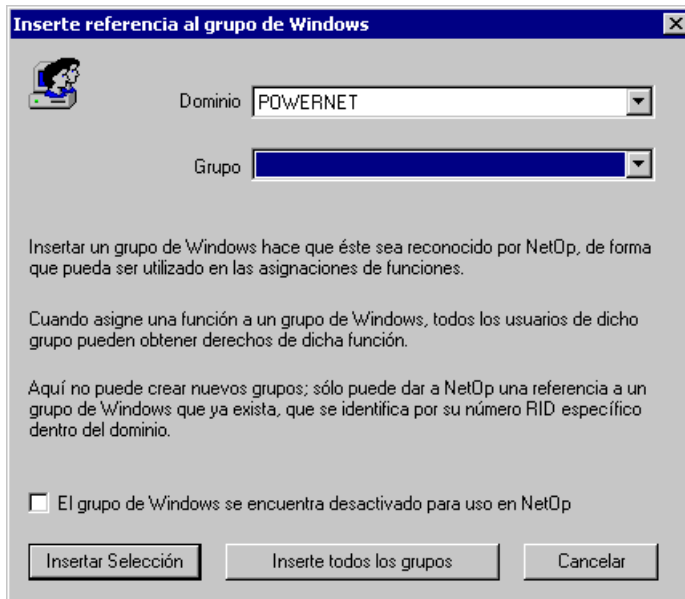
Inserte referencia al grupo de Windows

Dominio POWERNET

Grupo

Insertar un grupo de Windows hace que éste sea reconocido por NetOp, de forma que pueda ser utilizado en las asignaciones de funciones.

Cuando asigne una función a un grupo de Windows, todos los usuarios de dicho grupo pueden obtener derechos de dicha función.

Aquí no puede crear nuevos grupos; sólo puede dar a NetOp una referencia a un grupo de Windows que ya exista, que se identifica por su número RID específico dentro del dominio.

El grupo de Windows se encuentra desactivado para uso en NetOp

Insertar Selección

Inserte todos los grupos

Cancelar